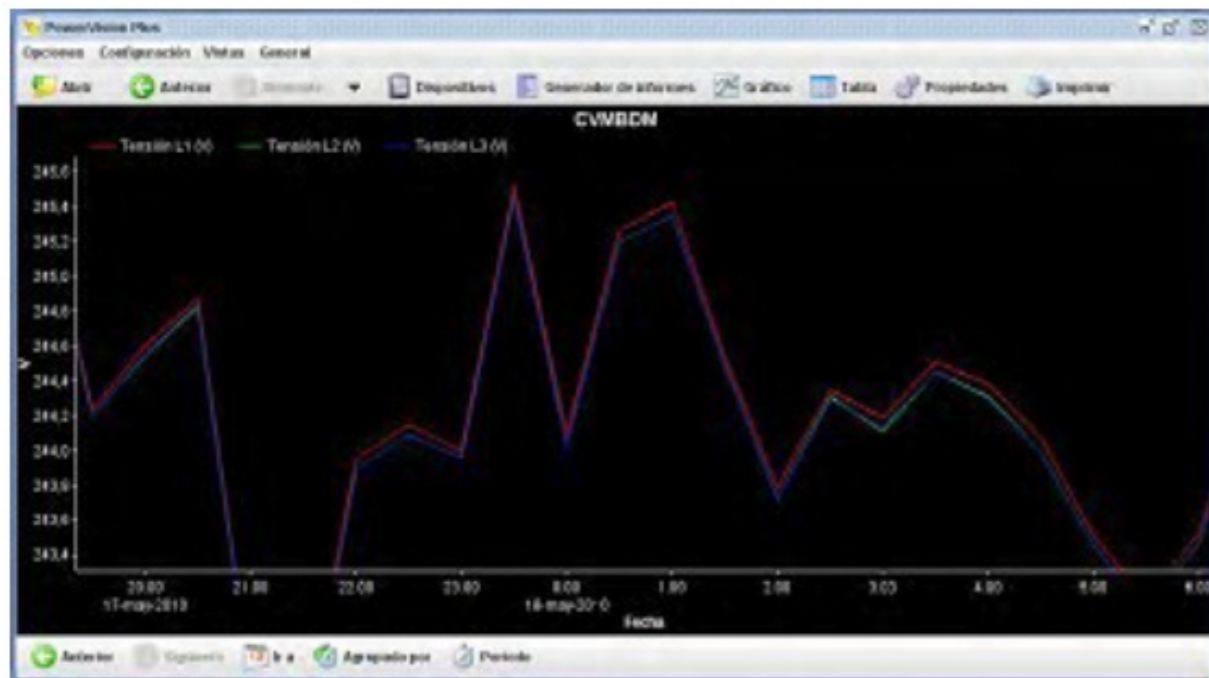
PowerVision Plus
Opciones Configuración Vistas General
Abrir Anterior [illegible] Dispositivos Generador de informes Gráfico Tabla Propiedades Imprimir
CVMBDN
Tensión L1 (V) Tensión L2 (V) Tensión L3 (V)
245,6
245,4
245,2
245,0
244,8
244,6
244,4
244,2
244,0
243,8
243,6
243,4
V
20:00 17-may-2010
21:00
22:00
23:00
0:00 18-may-2010
1:00
2:00
3:00
4:00
5:00
6:00
Fecha
Anterior Siguiente Ir a Agrupado por Periodo